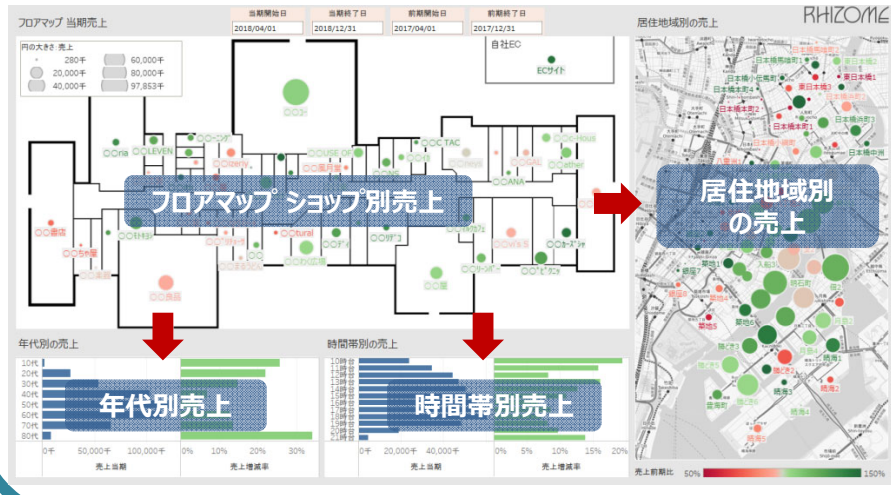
フロアマップ 当期売上

当期開始日
2018/04/01
当期終了日
2018/12/31
前期開始日
2017/04/01
前期終了日
2017/12/31

RHIZOME

居住地域別の売上

円の大きさ 売上
280千
20,000千
40,000千
60,000千
80,000千
97,853千

自社EC
ECサイト

〇〇店
〇〇書店
〇〇ria
〇〇LEVEN
〇〇USE
〇〇CTAC
〇〇ANA
〇〇ther
〇〇tural
〇〇食品
〇〇屋

フロアマップ ショップ別売上

居住地域別の売上

日本橋小舟町
東日本橋
日本橋本町
日本橋人形町
東日本橋3
日本橋中洲
入船3
明石町
築地
勝どき
晴海
豊海町

年代別の売上
10代
20代
30代
40代
50代
60代
70代
80代
0千
50,000千
100,000千
売上当期
0%
10%
20%
30%
売上増減率

年代別売上

時間帯別の売上
10時台
11時台
12時台
13時台
14時台
15時台
16時台
17時台
18時台
19時台
20時台
21時台
0千
20,000千
40,000千
売上当期
0%
5%
10%
15%
20%
売上増減率

時間帯別売上

売上前期比
50%
150%